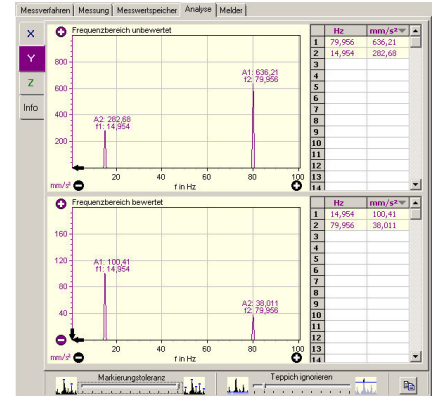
Messverfahren | Messung | Messwertspeicher | Analyse | Melder

X
Y
Z
Info

Frequenzbereich unbewertet

800
600
400
200

A1: 636,21
f2: 79,956

A2: 282,68
f1: 14,954

mm/s²
20
40
60
80
100
f in Hz

| | Hz | mm/s² |
|---|---|---|
| 1 | 79,956 | 636,21 |
| 2 | 14,954 | 282,68 |
| 3 | | |
| 4 | | |
| 5 | | |
| 6 | | |
| 7 | | |
| 8 | | |
| 9 | | |
| 10 | | |
| 11 | | |
| 12 | | |
| 13 | | |

Frequenzbereich bewertet

160
120
80
40

A1: 100,41
f1: 14,954

A2: 38,011
f2: 79,956

mm/s²
20
40
60
80
100
f in Hz

| | Hz | mm/s² |
|---|---|---|
| 1 | 14,954 | 100,41 |
| 2 | 79,956 | 38,011 |
| 3 | | |
| 4 | | |
| 5 | | |
| 6 | | |
| 7 | | |
| 8 | | |
| 9 | | |
| 10 | | |
| 11 | | |
| 12 | | |
| 13 | | |
| 14 | | |

Markierungstoleranz
Teppich ignorieren